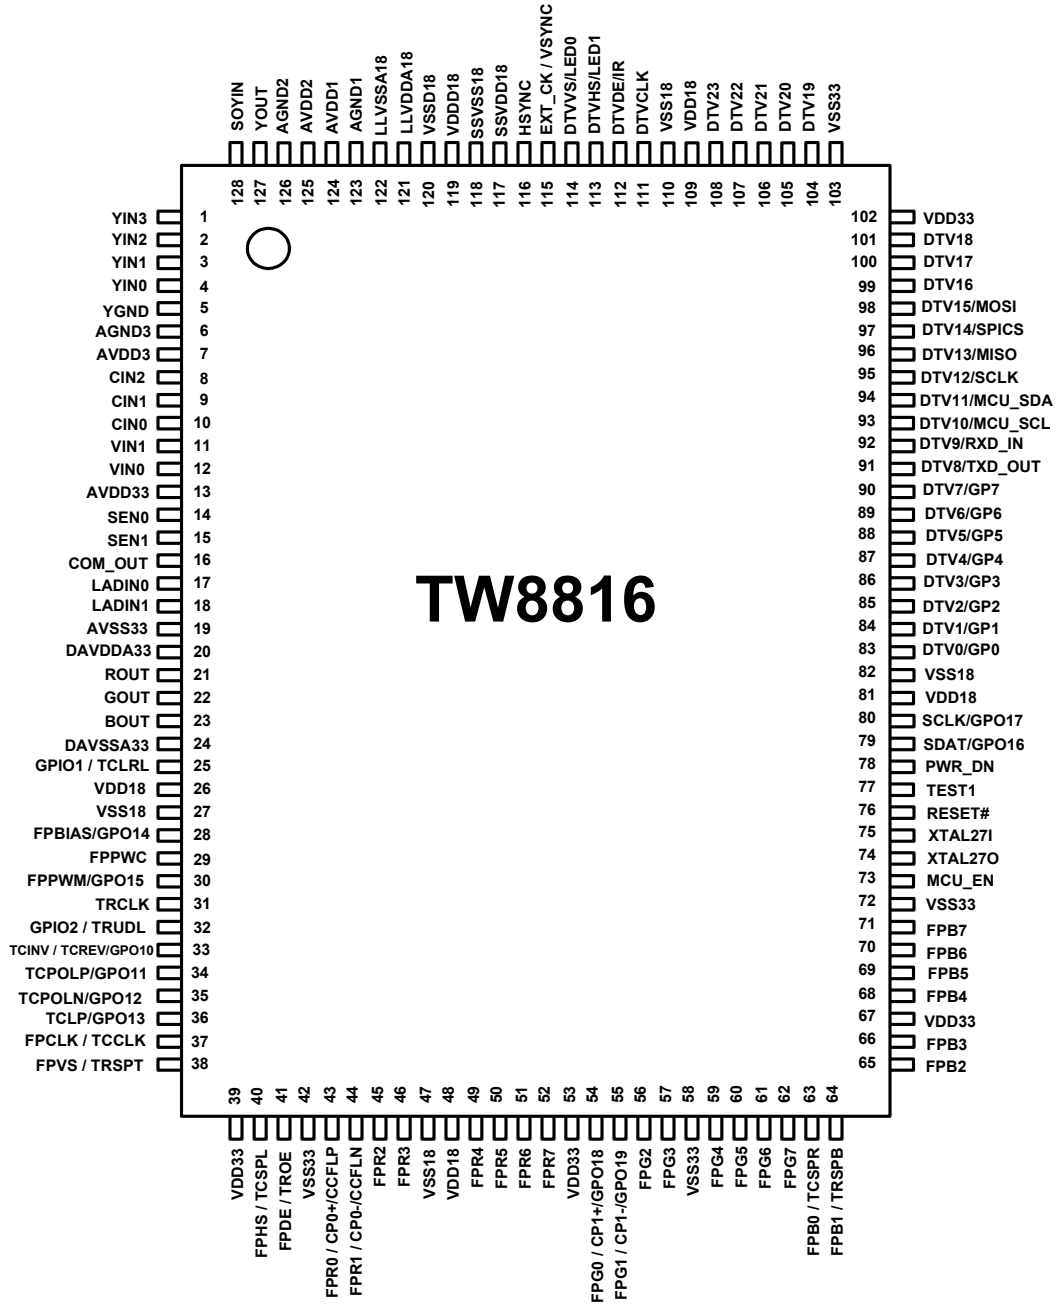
SOYIN 128
YOUT 127
AGND2 126
AVDD2 125
AVDD1 124
AGND1 123
LLVSSA18 122
LLVDDA18 121
VSSD18 120
VDDD18 119
SSVSS18 118
SSVDD18 117
HSYNC 116
EXT_CK / VSYNC 115
DTVVS/LED0 114
DTVHS/LED1 113
DTVDE/IR 112
DTVCLK 111
VSS18 110
VDD18 109
DTV23 108
DTV22 107
DTV21 106
DTV20 105
DTV19 104
VSS33 103

YIN3 1
YIN2 2
YIN1 3
YIN0 4
YGND 5
AGND3 6
AVDD3 7
CIN2 8
CIN1 9
CIN0 10
VIN1 11
VIN0 12
AVDD33 13
SEN0 14
SEN1 15
COM_OUT 16
LADIN0 17
LADIN1 18
AVSS33 19
DAVDDA33 20
ROUT 21
GOUT 22
BOUT 23
DAVSSA33 24
GPIO1 / TCLRL 25
VDD18 26
VSS18 27
FPBIAS/GPO14 28
FPPWC 29
FPPWM/GPO15 30
TRCLK 31
GPIO2 / TRUDL 32
TCINV / TCREV/GPO10 33
TCPOLP/GPO11 34
TCPOLN/GPO12 35
TCLP/GPO13 36
FPCLK / TCCLK 37
FPVS / TRSPT 38

102 VDD33
101 DTV18
100 DTV17
99 DTV16
98 DTV15/MOSI
97 DTV14/SPICS
96 DTV13/MISO
95 DTV12/SCLK
94 DTV11/MCU_SDA
93 DTV10/MCU_SCL
92 DTV9/RXD_IN
91 DTV8/TXD_OUT
90 DTV7/GP7
89 DTV6/GP6
88 DTV5/GP5
87 DTV4/GP4
86 DTV3/GP3
85 DTV2/GP2
84 DTV1/GP1
83 DTV0/GP0
82 VSS18
81 VDD18
80 SCLK/GPO17
79 SDAT/GPO16
78 PWR_DN
77 TEST1
76 RESET#
75 XTAL27I
74 XTAL27O
73 MCU_EN
72 VSS33
71 FPB7
70 FPB6
69 FPB5
68 FPB4
67 VDD33
66 FPB3
65 FPB2

TW8816

39 VDD33
40 FPHS / TCSPL
41 FPDE / TROE
42 VSS33
43 FPR0 / CP0+/CCFLP
44 FPR1 / CP0-/CCFLN
45 FPR2
46 FPR3
47 VSS18
48 VDD18
49 FPR4
50 FPR5
51 FPR6
52 FPR7
53 VDD33
54 FPG0 / CP1+/GPO18
55 FPG1 / CP1-/GPO19
56 FPG2
57 FPG3
58 VSS33
59 FPG4
60 FPG5
61 FPG6
62 FPG7
63 FPB0 / TCSPR
64 FPB1 / TRSPB